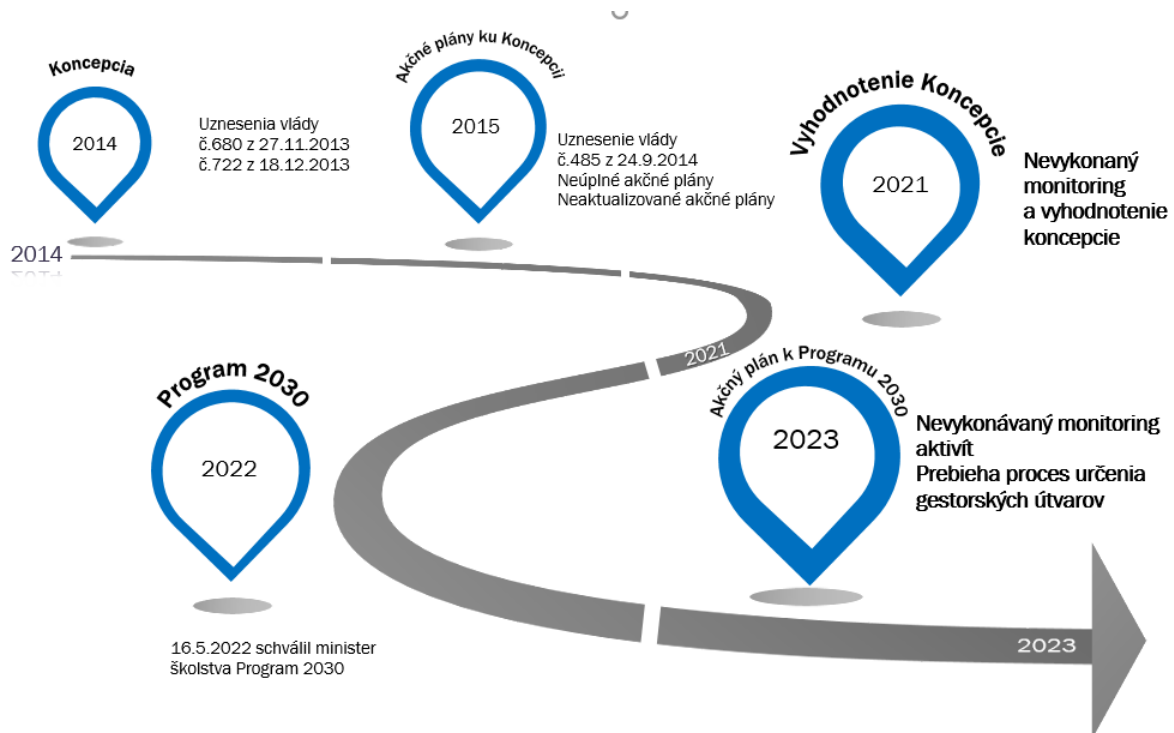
Koncepcia

2014

Uznesenia vlády
č.680 z 27.11.2013
č.722 z 18.12.2013

Akčné plány ku Koncepcii

2015

Uznesenie vlády
č.485 z 24.9.2014
Neúplné akčné plány
Neaktualizované akčné plány

Vyhodnotenie Koncepcie

2021

Nevykonaný monitoring a vyhodnotenie koncepcie

2014

2021

Program 2030

2022

16.5.2022 schválil minister školstva Program 2030

Akčný plán k Programu 2030

2023

Nevykonávaný monitoring aktivít
Prebieha proces určenia gestorských útvarov

2023